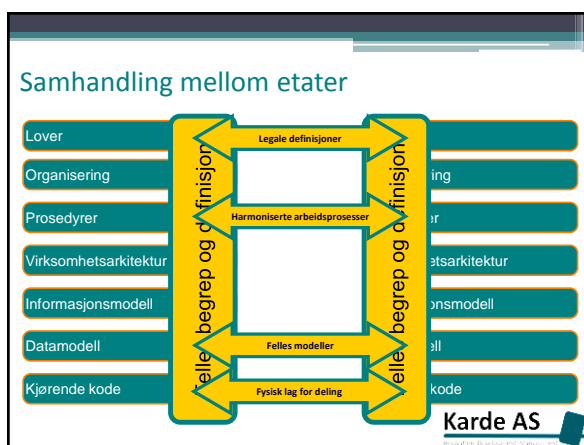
Samhandling mellom etater

Lover
Organisering
Prosedyrer
Virksomhetsarkitektur
Informasjonsmodell
Datamodell
Kjørende kode

Felles begrep og definisjon

Legale definisjoner
Harmoniserte arbeidsprosesser
Felles modeller
Fysisk lag for deling

Felles begrep og definisjon

ing
er
etsarkitektur
onsmodell
ell
kode

Karde AS
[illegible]